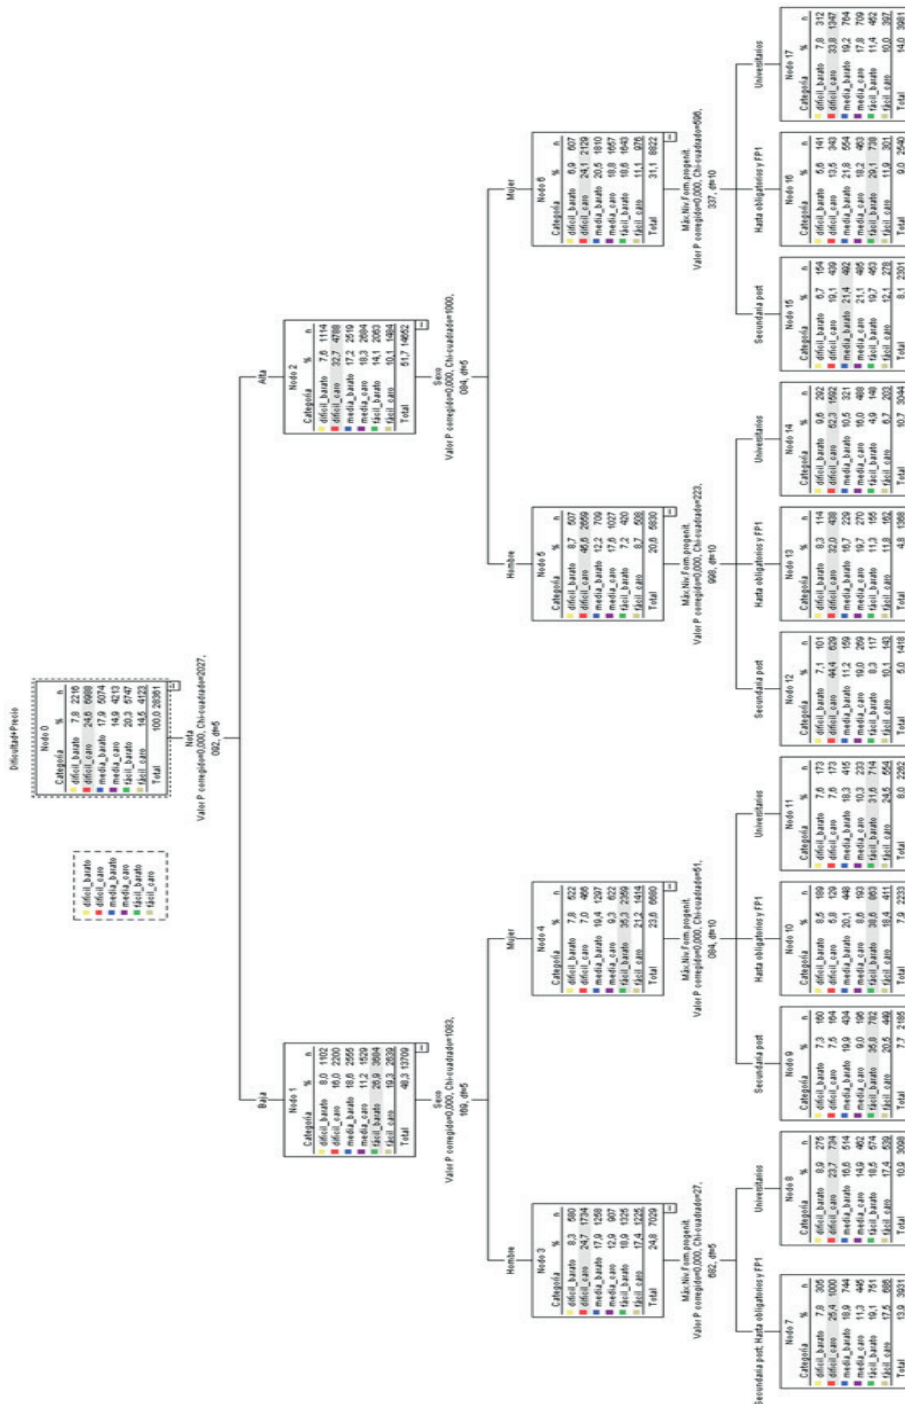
Dificultad+Precio

dificil_barato
dificil_caro
media_barato
media_caro
fácil_barato
fácil_caro

Nodo 0
| Categoría | % | n |
|---|---|---|
| dificil_barato | 7,8 | 2216 |
| dificil_caro | 24,6 | 6988 |
| media_barato | 17,9 | 5074 |
| media_caro | 14,9 | 4213 |
| fácil_barato | 20,3 | 5747 |
| fácil_caro | 14,6 | 4123 |
| Total | 100,0 | 28361 |

Nota
Valor P corregido=0,000, Chi-cuadrado=2027, 092, df=5

Baja

Nodo 1
| Categoría | % | n |
|---|---|---|
| dificil_barato | 8,0 | 1102 |
| dificil_caro | 16,0 | 2200 |
| media_barato | 18,6 | 2555 |
| media_caro | 11,2 | 1529 |
| fácil_barato | 26,9 | 3684 |
| fácil_caro | 19,3 | 2639 |
| Total | 48,3 | 13709 |

Sexo
Valor P corregido=0,000, Chi-cuadrado=1083, 169, df=5

Hombre

Nodo 3
| Categoría | % | n |
|---|---|---|
| dificil_barato | 8,3 | 580 |
| dificil_caro | 24,7 | 1734 |
| media_barato | 17,9 | 1258 |
| media_caro | 12,9 | 907 |
| fácil_barato | 18,9 | 1325 |
| fácil_caro | 17,4 | 1225 |
| Total | 24,8 | 7029 |

Máx Niv Form progenit.
Valor P corregido=0,000, Chi-cuadrado=27, 682, df=5

Secundaria post; Hasta obligatorios y FP1

Nodo 7
| Categoría | % | n |
|---|---|---|
| dificil_barato | 7,8 | 305 |
| dificil_caro | 25,4 | 1000 |
| media_barato | 18,9 | 744 |
| media_caro | 11,3 | 445 |
| fácil_barato | 19,1 | 751 |
| fácil_caro | 17,5 | 686 |
| Total | 13,9 | 3931 |

Universitarios

Nodo 8
| Categoría | % | n |
|---|---|---|
| dificil_barato | 8,9 | 275 |
| dificil_caro | 23,7 | 734 |
| media_barato | 16,6 | 514 |
| media_caro | 14,9 | 462 |
| fácil_barato | 18,5 | 574 |
| fácil_caro | 17,4 | 539 |
| Total | 10,9 | 3098 |

Mujer

Nodo 4
| Categoría | % | n |
|---|---|---|
| dificil_barato | 7,8 | 522 |
| dificil_caro | 7,0 | 466 |
| media_barato | 19,4 | 1297 |
| media_caro | 9,3 | 622 |
| fácil_barato | 35,3 | 2359 |
| fácil_caro | 21,2 | 1414 |
| Total | 23,6 | 6680 |

Máx Niv Form progenit.
Valor P corregido=0,000, Chi-cuadrado=61, 084, df=10

Secundaria post

Nodo 9
| Categoría | % | n |
|---|---|---|
| dificil_barato | 7,3 | 160 |
| dificil_caro | 7,5 | 164 |
| media_barato | 19,9 | 434 |
| media_caro | 9,0 | 196 |
| fácil_barato | 35,8 | 782 |
| fácil_caro | 20,5 | 449 |
| Total | 7,7 | 2185 |

Hasta obligatorios y FP1

Nodo 10
| Categoría | % | n |
|---|---|---|
| dificil_barato | 8,5 | 189 |
| dificil_caro | 5,8 | 129 |
| media_barato | 20,1 | 448 |
| media_caro | 8,6 | 193 |
| fácil_barato | 38,6 | 863 |
| fácil_caro | 18,4 | 411 |
| Total | 7,9 | 2233 |

Universitarios

Nodo 11
| Categoría | % | n |
|---|---|---|
| dificil_barato | 7,6 | 173 |
| dificil_caro | 7,6 | 173 |
| media_barato | 18,3 | 415 |
| media_caro | 10,3 | 233 |
| fácil_barato | 31,6 | 714 |
| fácil_caro | 24,5 | 554 |
| Total | 8,0 | 2262 |

Alta

Nodo 2
| Categoría | % | n |
|---|---|---|
| dificil_barato | 7,6 | 1114 |
| dificil_caro | 32,7 | 4788 |
| media_barato | 17,2 | 2519 |
| media_caro | 18,3 | 2684 |
| fácil_barato | 14,1 | 2063 |
| fácil_caro | 10,1 | 1484 |
| Total | 51,7 | 14652 |

Sexo
Valor P corregido=0,000, Chi-cuadrado=1000, 084, df=5

Hombre

Nodo 5
| Categoría | % | n |
|---|---|---|
| dificil_barato | 8,7 | 507 |
| dificil_caro | 45,6 | 2659 |
| media_barato | 12,2 | 709 |
| media_caro | 17,6 | 1027 |
| fácil_barato | 7,2 | 420 |
| fácil_caro | 8,7 | 508 |
| Total | 20,6 | 5830 |

Máx Niv Form progenit.
Valor P corregido=0,000, Chi-cuadrado=223, 998, df=10

Secundaria post

Nodo 12
| Categoría | % | n |
|---|---|---|
| dificil_barato | 7,1 | 101 |
| dificil_caro | 44,4 | 629 |
| media_barato | 11,2 | 159 |
| media_caro | 19,0 | 269 |
| fácil_barato | 8,3 | 117 |
| fácil_caro | 10,1 | 143 |
| Total | 5,0 | 1418 |

Hasta obligatorios y FP1

Nodo 13
| Categoría | % | n |
|---|---|---|
| dificil_barato | 8,3 | 114 |
| dificil_caro | 32,0 | 438 |
| media_barato | 16,7 | 229 |
| media_caro | 19,7 | 270 |
| fácil_barato | 11,3 | 155 |
| fácil_caro | 11,8 | 162 |
| Total | 4,8 | 1368 |

Universitarios

Nodo 14
| Categoría | % | n |
|---|---|---|
| dificil_barato | 9,6 | 292 |
| dificil_caro | 52,3 | 1592 |
| media_barato | 10,5 | 321 |
| media_caro | 16,0 | 488 |
| fácil_barato | 4,9 | 148 |
| fácil_caro | 6,7 | 203 |
| Total | 10,7 | 3044 |

Mujer

Nodo 6
| Categoría | % | n |
|---|---|---|
| dificil_barato | 6,9 | 607 |
| dificil_caro | 24,1 | 2129 |
| media_barato | 20,5 | 1810 |
| media_caro | 18,8 | 1657 |
| fácil_barato | 18,6 | 1643 |
| fácil_caro | 11,1 | 976 |
| Total | 31,1 | 8822 |

Máx Niv Form progenit.
Valor P corregido=0,000, Chi-cuadrado=96, 337, df=10

Secundaria post

Nodo 15
| Categoría | % | n |
|---|---|---|
| dificil_barato | 6,7 | 154 |
| dificil_caro | 19,1 | 439 |
| media_barato | 21,4 | 492 |
| media_caro | 21,1 | 485 |
| fácil_barato | 19,7 | 453 |
| fácil_caro | 12,1 | 278 |
| Total | 8,1 | 2301 |

Hasta obligatorios y FP1

Nodo 16
| Categoría | % | n |
|---|---|---|
| dificil_barato | 5,6 | 141 |
| dificil_caro | 13,5 | 343 |
| media_barato | 21,8 | 554 |
| media_caro | 18,2 | 463 |
| fácil_barato | 29,1 | 739 |
| fácil_caro | 11,9 | 301 |
| Total | 9,0 | 2540 |

Universitarios

Nodo 17
| Categoría | % | n |
|---|---|---|
| dificil_barato | 7,8 | 312 |
| dificil_caro | 33,8 | 1347 |
| media_barato | 19,2 | 764 |
| media_caro | 17,8 | 709 |
| fácil_barato | 11,4 | 452 |
| fácil_caro | 10,0 | 397 |
| Total | 14,0 | 3981 |